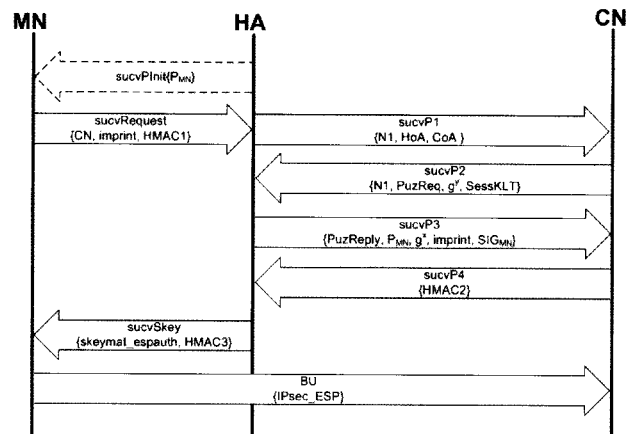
MN

HA

CN

sucvPInit{$P_{MN}$}

sucvRequest
{CN, imprint, HMAC1}

sucvP1
{N1, HoA, CoA }

sucvP2
{N1, PuzReq, $g^y$, SessKLT}

sucvP3
{PuzReply, $P_{MN}$, $g^x$, imprint, $SIG_{MN}$}

sucvP4
{HMAC2}

sucvSkey
{skeymat_espauth, HMAC3}

BU
{IPsec_ESP}